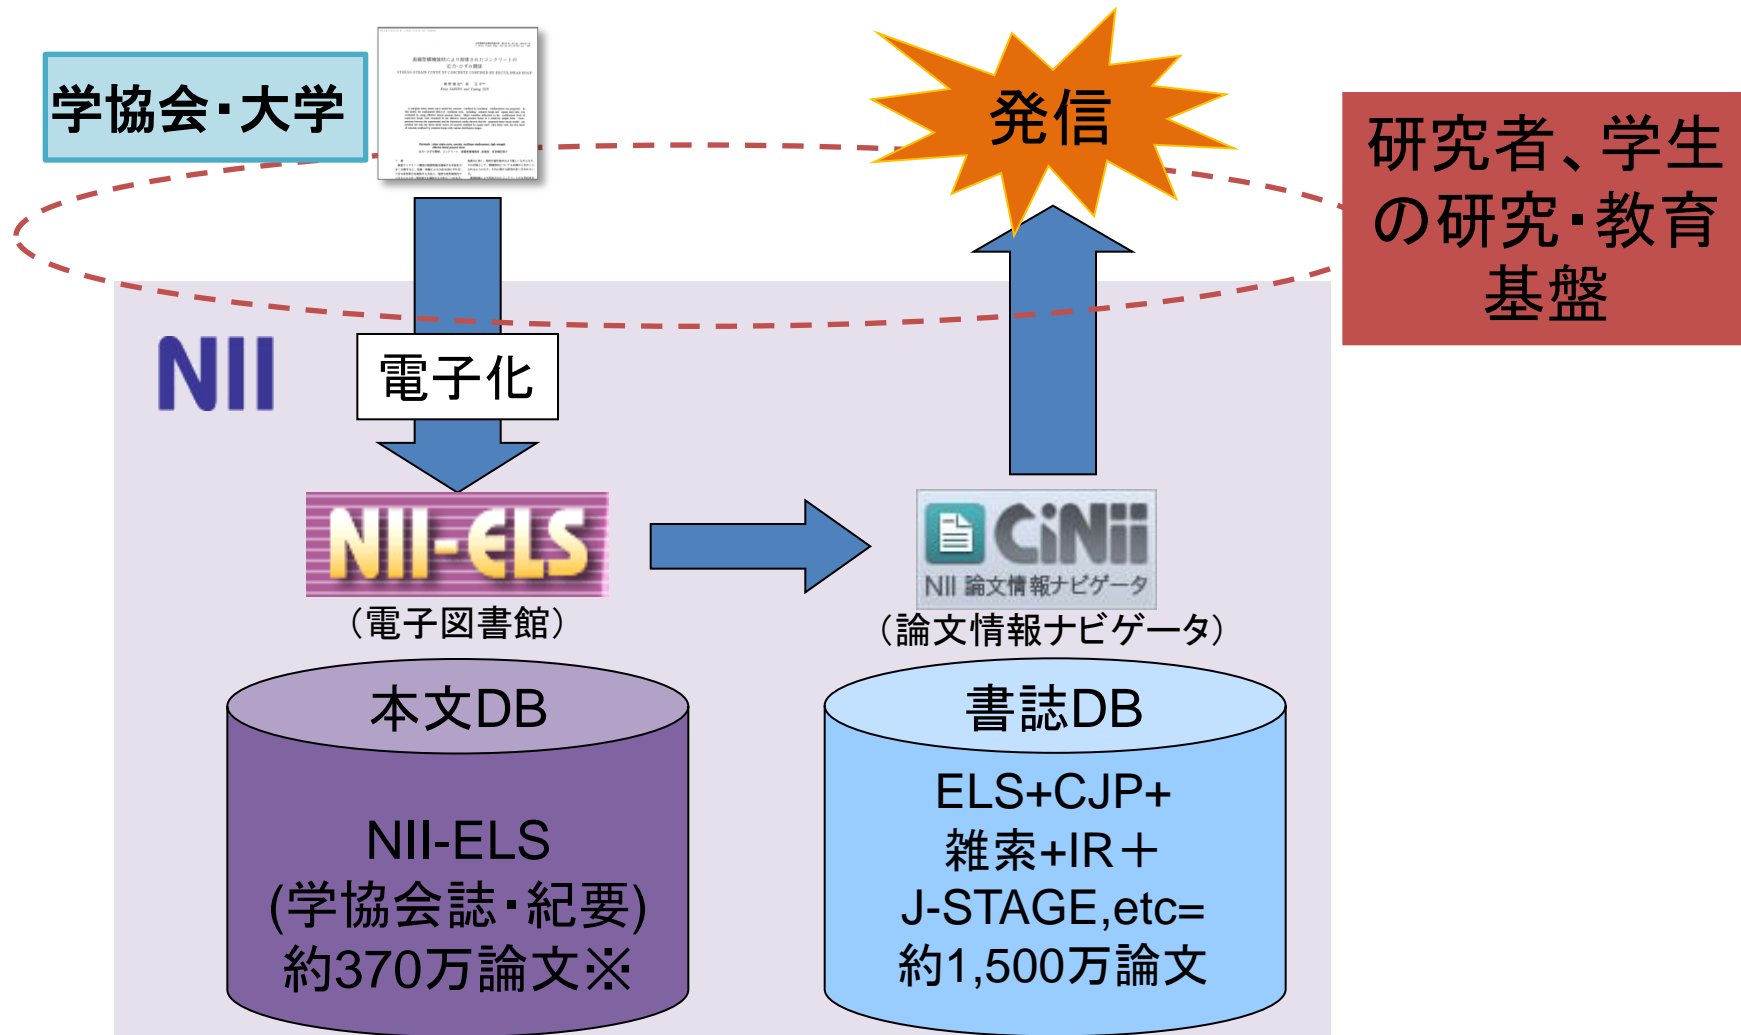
学協会･大学

発信

研究者、学生の研究･教育基盤

NII

電子化

NII-ELS

（電子図書館）

CiNii

NII 論文情報ナビゲータ

（論文情報ナビゲータ）

本文DB

NII-ELS
(学協会誌･紀要)
約370万論文※

書誌DB

ELS+CJP+
雑索+IR＋
J-STAGE,etc=
約1,500万論文